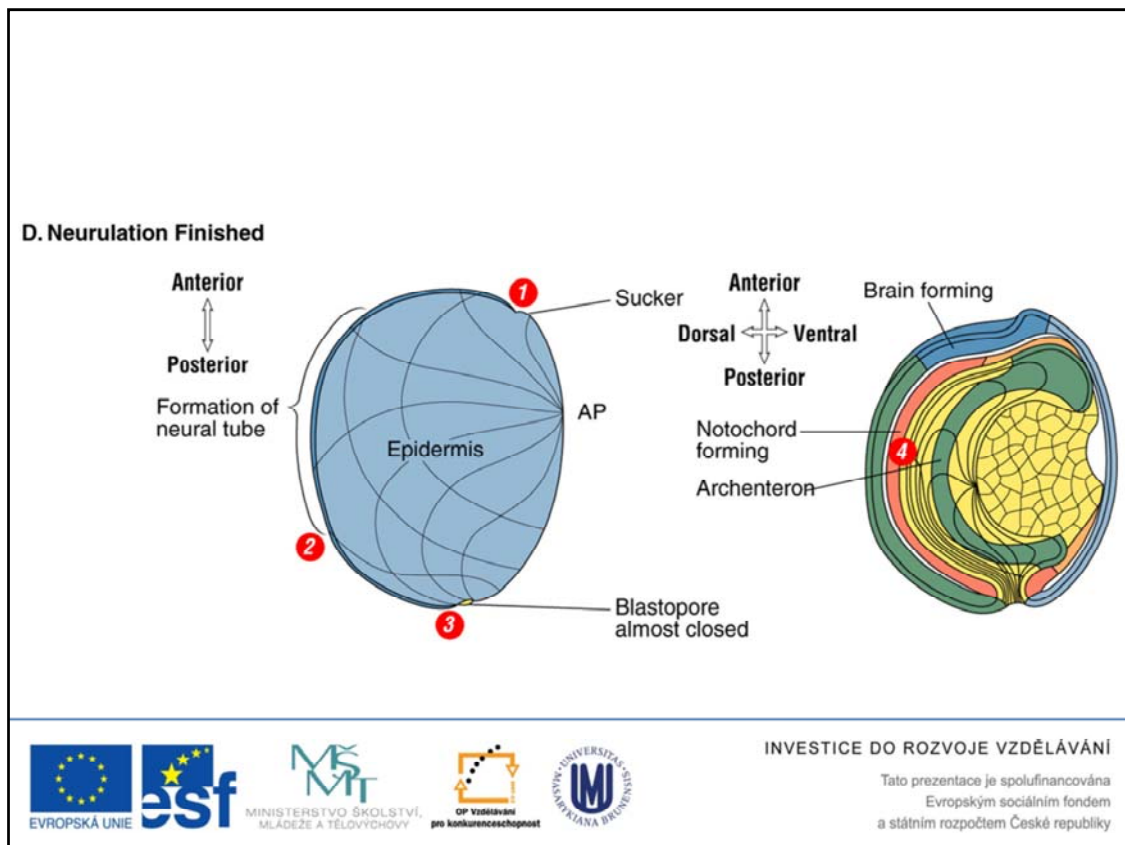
D. Neurulation Finished

Anterior

Posterior

Formation of neural tube

1

Sucker

AP

Epidermis

2

3

Blastopore almost closed

Anterior

Dorsal

Ventral

Posterior

Brain forming

Notochord forming

4

Archenteron

EVROPSKÁ UNIE

esf

MŠMT

MINISTERSTVO ŠKOLSTVÍ, MLÁDEŽE A TĚLOVÝCHOVY

OP Vzdělávání pro konkurenceschopnost

UNIVERSITAS MASARYKIANA BRUNENSIS

INVESTICE DO ROZVOJE VZDĚLÁVÁNÍ

Tato prezentace je spolufinancována Evropským sociálním fondem a státním rozpočtem České republiky